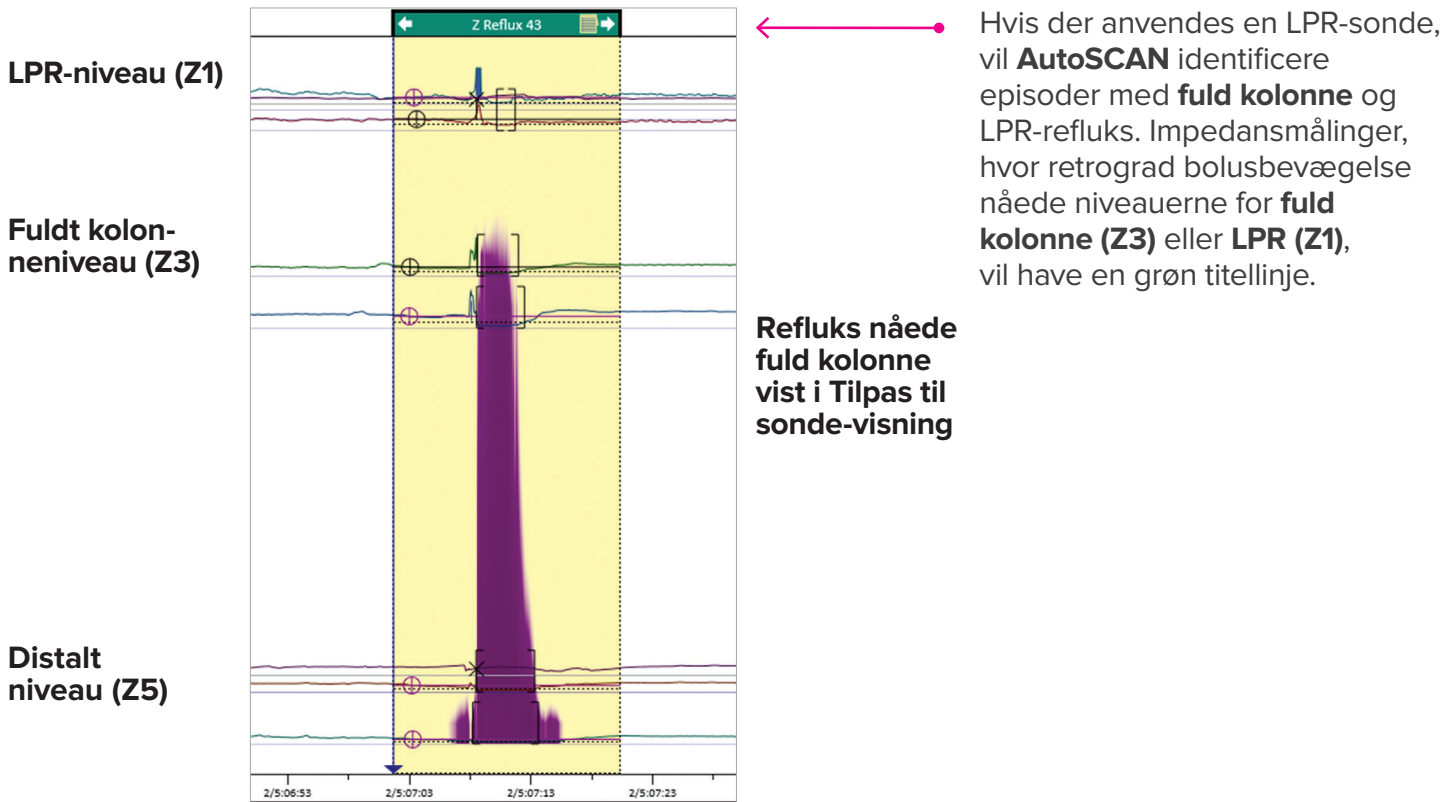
LPR-niveau (Z1)

Fuldt kolonneniveau (Z3)

Distalt niveau (Z5)

Z Reflux 43

2/5:06:53
2/5:07:03
2/5:07:13
2/5:07:23

Hvis der anvendes en LPR-sonde, vil **AutoSCAN** identificere episoder med **fuld kolonne** og LPR-refluks. Impedansmålinger, hvor retrograd bolusbevægelse nåede niveauerne for **fuld kolonne (Z3)** eller **LPR (Z1)**, vil have en grøn titellinje.

Refluks nåede fuld kolonne vist i Tilpas til sonde-visning